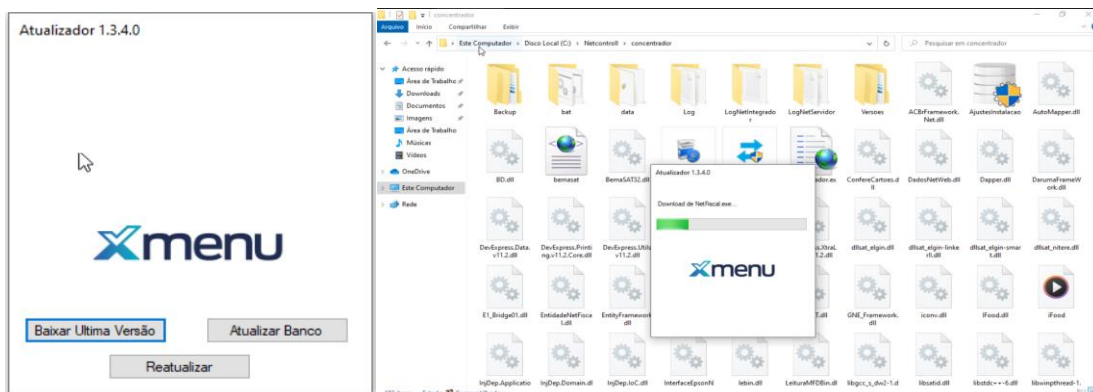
Atualizador 1.3.4.0

xmenu

Baixar Ultima Versão

Atualizar Banco

Reatualizar

concentrador

Arquivo Início Compartilhar Exibir

Este Computador > Disco Local (C:) > Netcontroll > concentrador

Pesquisar em concentrador

Acesso rápido
Área de Trabalho
Downloads
Documentos
Imagens
Área de Trabalho
Músicas
Vídeos
OneDrive
Este Computador
Rede

Backup
bat
data
Log
LogNetIntegrador
LogNetServidor
Versoes
ACBrFramework.Net.dll
AjustesInstalacao
AutoMapper.dll
BD.dll
bemasat
BemaSAT32.dll
ador.ex
ConfereCartoes.dll
DadosNetWeb.dll
Dapper.dll
DarumaFrameWork.dll
DevExpress.Data.v11.2.dll
DevExpress.Printing.v11.2.Core.dll
DevExpress.Utils.v11.2.dll
s.XtraL 1.2.dll
dllsat_elgin.dll
dllsat_elgin-linkerli.dll
dllsat_elgin-smart.dll
dllsat_nitere.dll
E1_Bridge01.dll
EntidadeNetFiscal.dll
EntityFramework.dll
T.dll
GNE_Framework.dll
iconv.dll
IFood.dll
iFood
InjDep.Applicatio
InjDep.Domain.dll
InjDep.IoC.dll
InterfaceEpsonN
lebin.dll
LeituraMFDBin.dll
libgcc_s_dw2-1.d
libsatid.dll
libstdc++-6.dll
libwinpthread-1.

Atualizador 1.3.4.0
Download de NetFiscal.exe...
xmenu